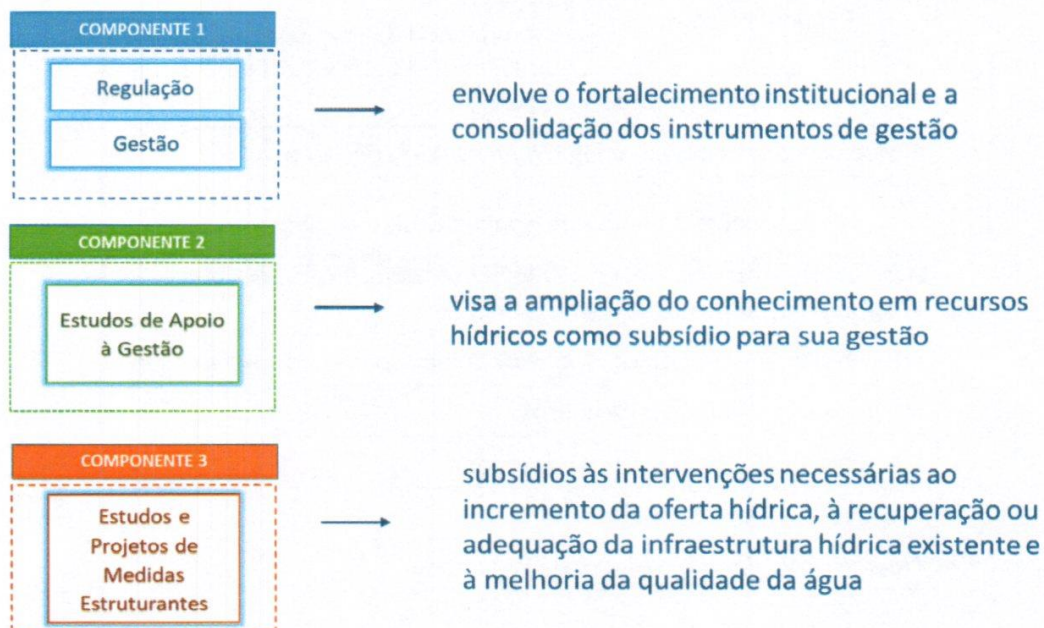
COMPONENTE 1

Regulação

Gestão

envolve o fortalecimento institucional e a consolidação dos instrumentos de gestão

COMPONENTE 2

Estudos de Apoio à Gestão

visa a ampliação do conhecimento em recursos hídricos como subsídio para sua gestão

COMPONENTE 3

Estudos e Projetos de Medidas Estruturantes

subsídios às intervenções necessárias ao incremento da oferta hídrica, à recuperação ou adequação da infraestrutura hídrica existente e à melhoria da qualidade da água